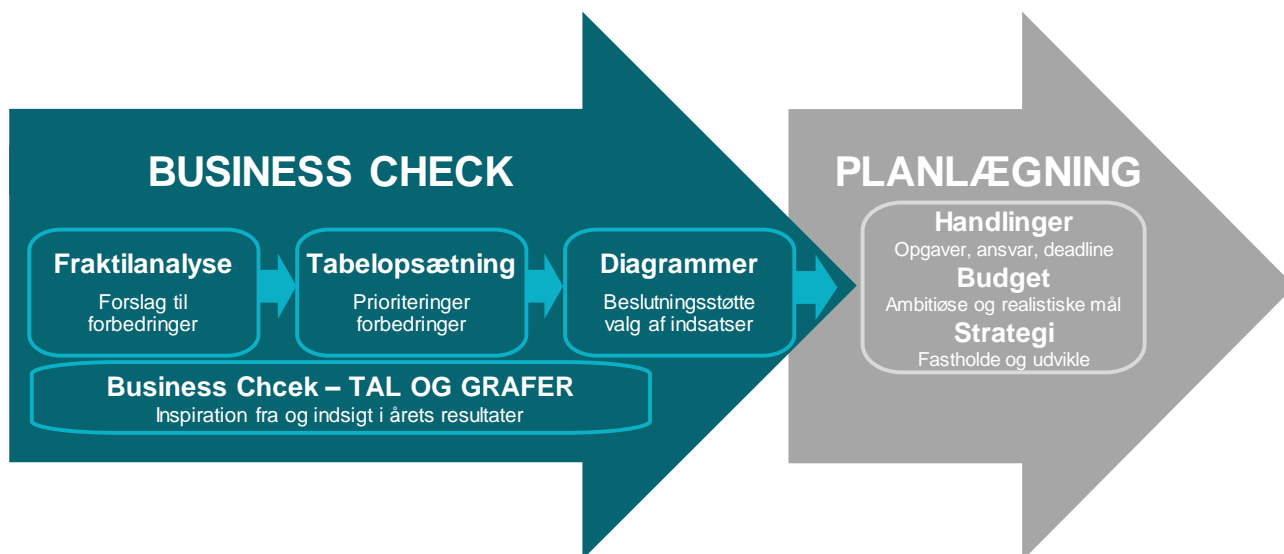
BUSINESS CHECK

Fraktilanalyse
Forslag til forbedringer

Tabelopsætning
Prioriteringer forbedringer

Diagrammer
Beslutningsstøtte valg af indsatser

Business Chcek – TAL OG GRAFER
Inspiration fra og indsigt i årets resultater

PLANLÆGNING

Handlinger
Opgaver, ansvar, deadline

Budget
Ambitiøse og realistiske mål

Strategi
Fastholde og udvikle